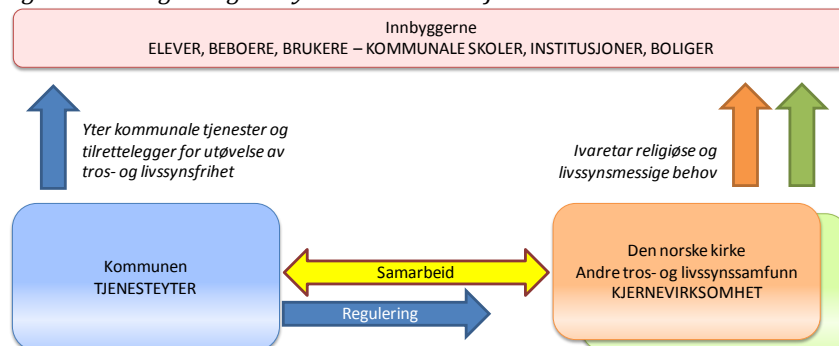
Innbyggerne
ELEVER, BEBOERE, BRUKERE – KOMMUNALE SKOLER, INSTITUSJONER, BOLIGER

Yter kommunale tjenester og tilrettelegger for utøvelse av tros- og livssynsfrihet

Ivaretar religiøse og livssynsmessige behov

Kommunen
TJENESTEYTER

Samarbeid

Regulering

Den norske kirke
Andre tros- og livssynssamfunn
KJERNEVIRKSOMHET